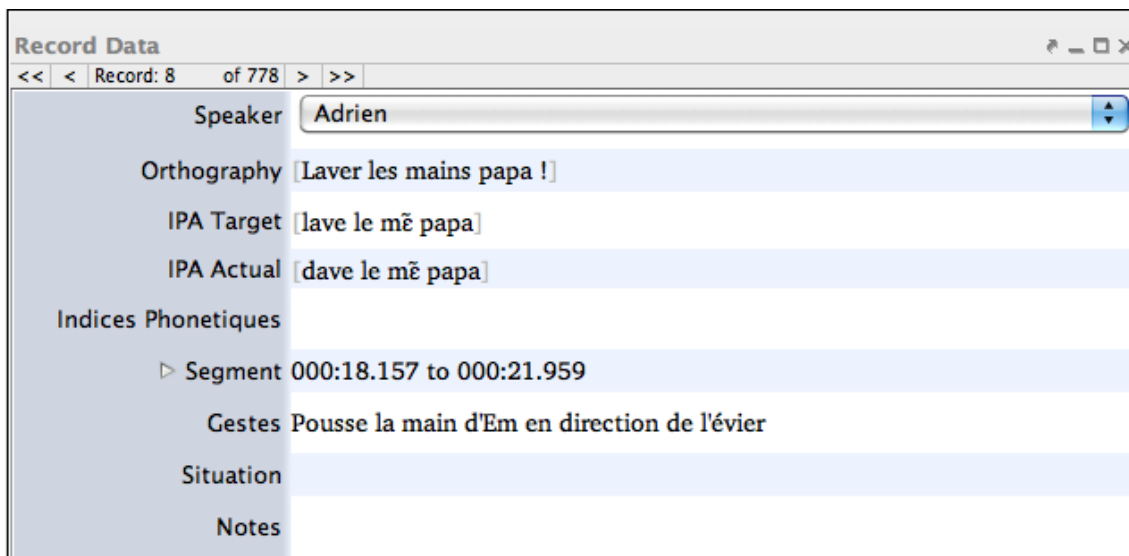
Record Data

<< < Record: 8 of 778 > >>

Speaker Adrien

Orthography [Laver les mains papa !]

IPA Target [lave le mɛ̃ papa]

IPA Actual [dave le mɛ̃ papa]

Indices Phonetiques

Segment 000:18.157 to 000:21.959

Gestes Pousse la main d'Em en direction de l'évier

Situation

Notes